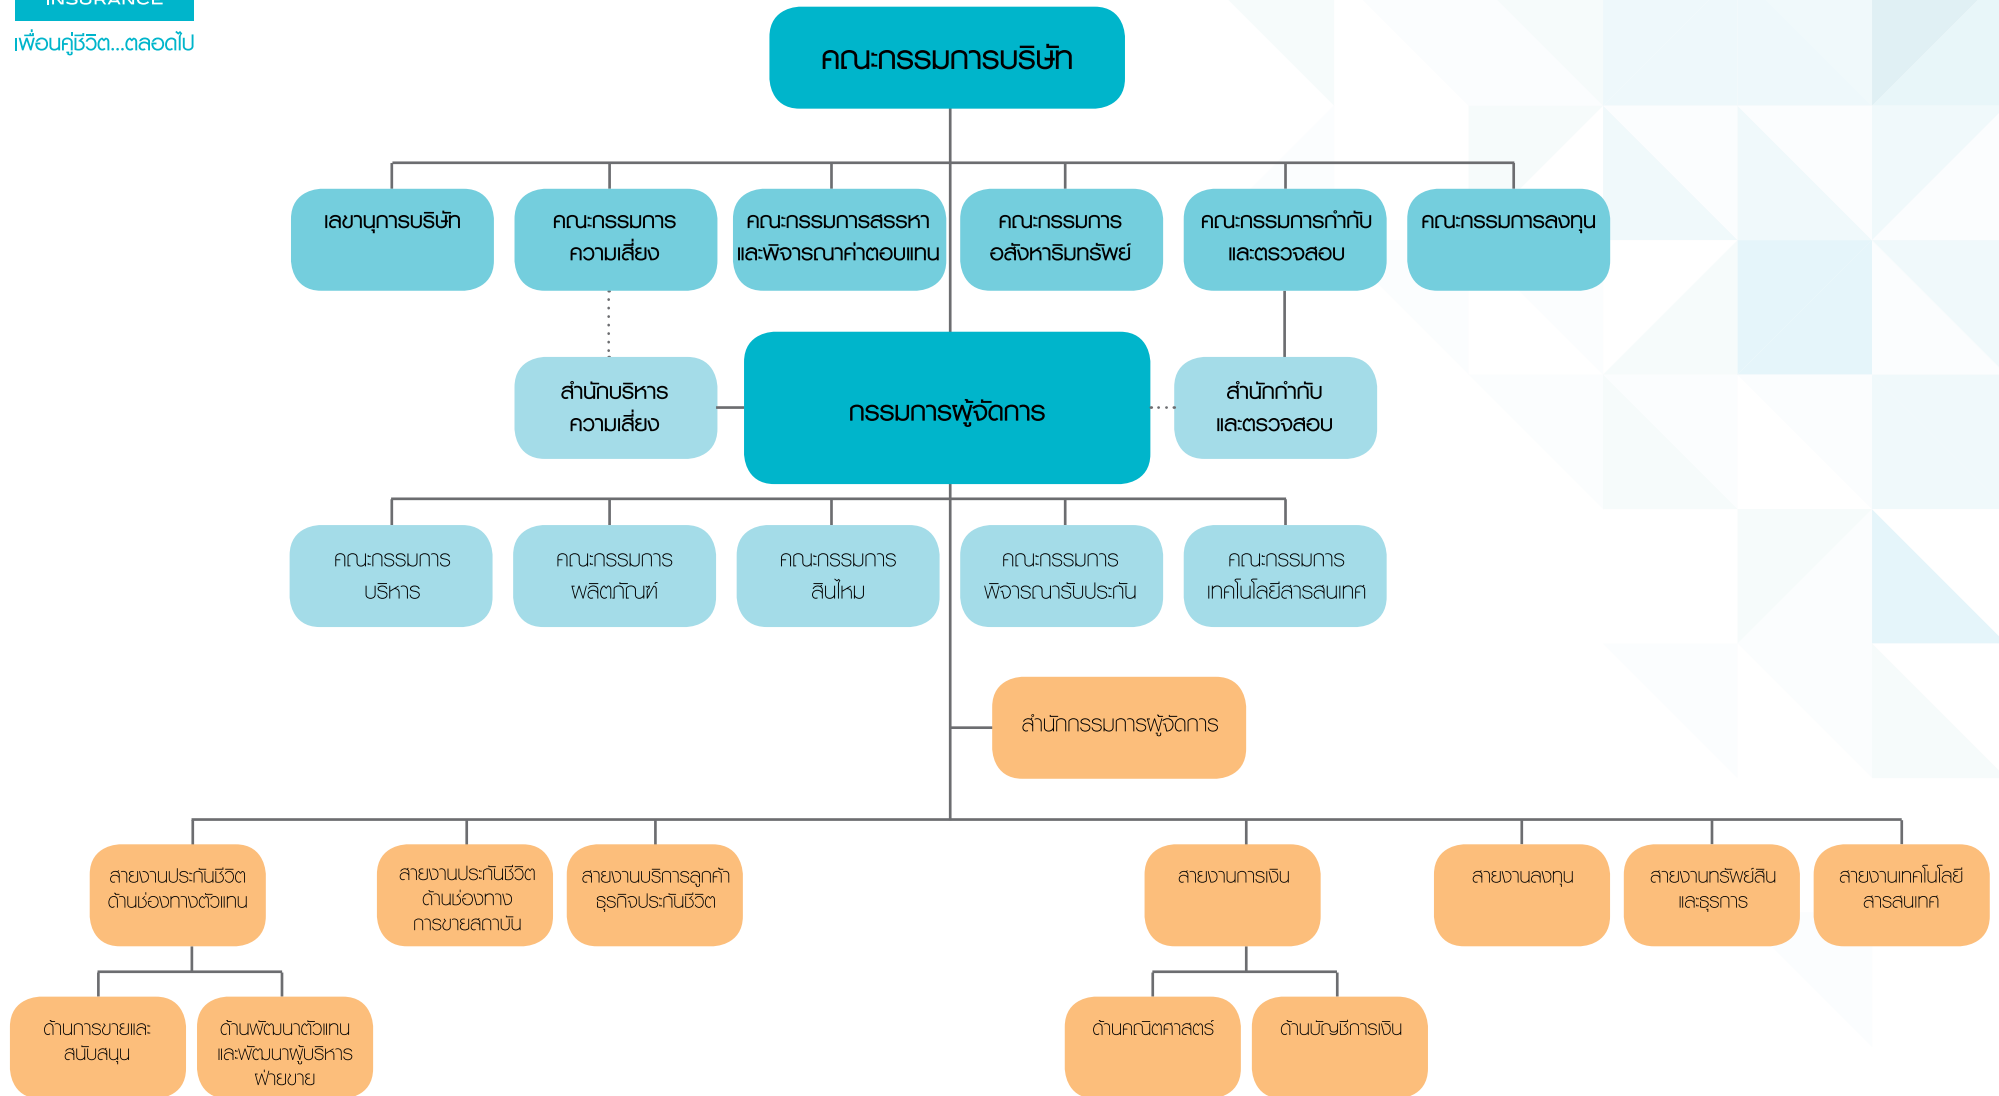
INSURANCE
เพื่อนคู่ชีวิต...ตลอดไป

คณะกรรมการบริษัท

เลขานุการบริษัท

คณะกรรมการ ความเสี่ยง

คณะกรรมการสรรหา และพิจารณาค่าตอบแทน

คณะกรรมการ อสังหาริมทรัพย์

คณะกรรมการกำกับ และตรวจสอบ

คณะกรรมการลงทุน

สำนักบริหาร ความเสี่ยง

กรรมการผู้จัดการ

สำนักกำกับ และตรวจสอบ

คณะกรรมการ บริหาร

คณะกรรมการ ผลิตภัณฑ์

คณะกรรมการ สินไหม

คณะกรรมการ พิจารณารับประกัน

คณะกรรมการ เทคโนโลยีสารสนเทศ

สำนักกรรมการผู้จัดการ

สายงานประกันชีวิต ด้านช่องทางตัวแทน

สายงานประกันชีวิต ด้านช่องทาง การขายสถาบัน

สายงานบริการลูกค้า ธุรกิจประกันชีวิต

สายงานการเงิน

สายงานลงทุน

สายงานทรัพย์สิน และธุรการ

สายงานเทคโนโลยี สารสนเทศ

ด้านการขายและ สนับสนุน

ด้านพัฒนาตัวแทน และพัฒนาผู้บริหาร ฝ่ายขาย

ด้านคณิตศาสตร์

ด้านบัญชีการเงิน